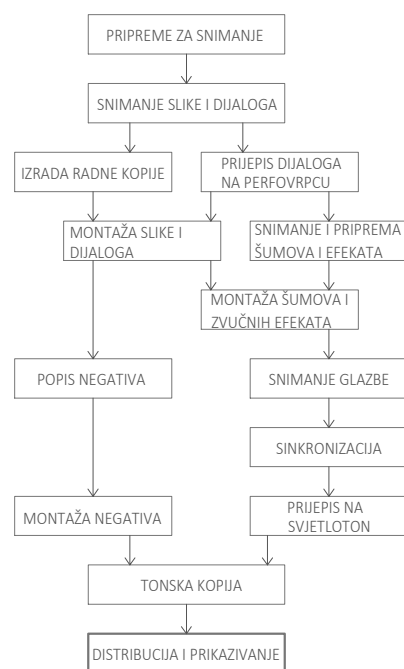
PRIPREME ZA SNIMANJE

SNIMANJE SLIKE I DIJALOGA

IZRADA RADNE KOPIJE

PRIJEPIS DIJALOGA NA PERFOVRPCU

MONTAŽA SLIKE I DIJALOGA

SNIMANJE I PRIPREMA ŠUMOVA I EFEKATA

MONTAŽA ŠUMOVA I ZVUČNIH EFEKATA

POPIS NEGATIVA

SNIMANJE GLAZBE

SINKRONIZACIJA

MONTAŽA NEGATIVA

PRIJEPIS NA SVJETLOTON

TONSKA KOPIJA

DISTRIBUCIJA I PRIKAZIVANJE